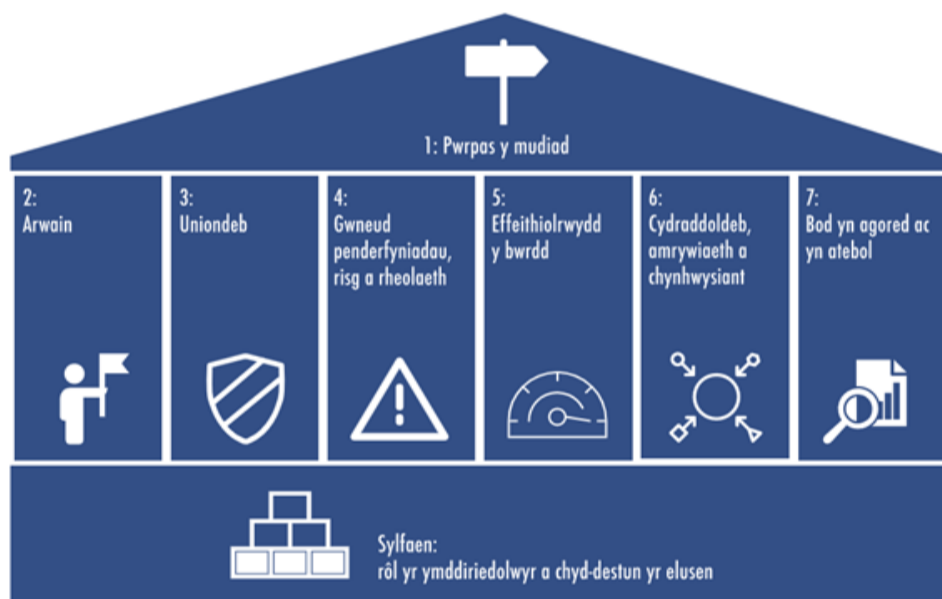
1: Pwrpas y mudiad

2:
Arwain

3:
Uniondeb

4:
Gwneud penderfyniadau, risg a rheolaeth

5:
Effeithiolrwydd y bwrdd

6:
Cydraddoldeb, amrywiaeth a chynhwysiant

7:
Bod yn agored ac yn atebol

Sylfaen:
rôl yr ymddiriedolwyr a chyd-destun yr elusen